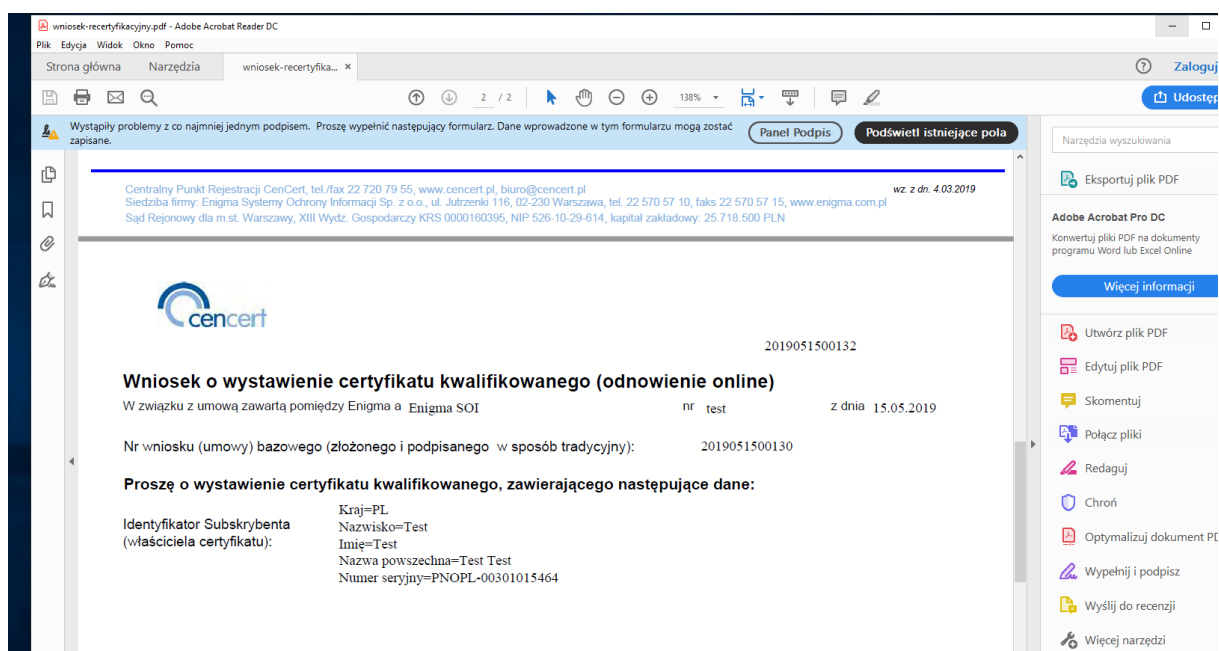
wniosek-recertyfikacyjny.pdf - Adobe Acrobat Reader DC

Plik Edycja Widok Okno Pomoc

Strona główna Narzędzia wniosek-recertyfika... ×

? Zaloguj

2 / 2 138%

Udostęp

Wystąpiły problemy z co najmniej jednym podpisem. Proszę wypełnić następujący formularz. Dane wprowadzone w tym formularzu mogą zostać zapisane.

Panel Podpis

Podświetl istniejące pola

Centralny Punkt Rejestracji CenCert, tel./fax 22 720 79 55, www.cencert.pl, biuro@cencert.pl
Siedziba firmy: Enigma Systemy Ochrony Informacji Sp. z o.o., ul. Jutrzenki 116, 02-230 Warszawa, tel. 22 570 57 10, faks 22 570 57 15, www.enigma.com.pl
Sąd Rejonowy dla m.st. Warszawy, XIII Wydz. Gospodarczy KRS 0000160395, NIP 526-10-29-614, kapitał zakładowy: 25.718.500 PLN

wz. z dn. 4.03.2019

cencert

2019051500132

Wniosek o wystawienie certyfikatu kwalifikowanego (odnowienie online)

W związku z umową zawartą pomiędzy Enigma a Enigma SOI nr test z dnia 15.05.2019

Nr wniosku (umowy) bazowego (złożonego i podpisanego w sposób tradycyjny): 2019051500130

Proszę o wystawienie certyfikatu kwalifikowanego, zawierającego następujące dane:

Identyfikator Subskrybenta (właściciela certyfikatu):

Kraj=PL
Nazwisko=Test
Imię=Test
Nazwa powszechna=Test Test
Numer seryjny=PNOPL-00301015464

Narzędzia wyszukiwania

Eksportuj plik PDF

Adobe Acrobat Pro DC

Konwertuj pliki PDF na dokumenty programu Word lub Excel Online

Więcej informacji

Utwórz plik PDF

Edytuj plik PDF

Skomentuj

Połącz pliki

Redaguj

Chroń

Optymalizuj dokument PD

Wypełnij i podpisz

Wyślij do recenzji

Więcej narzędzi